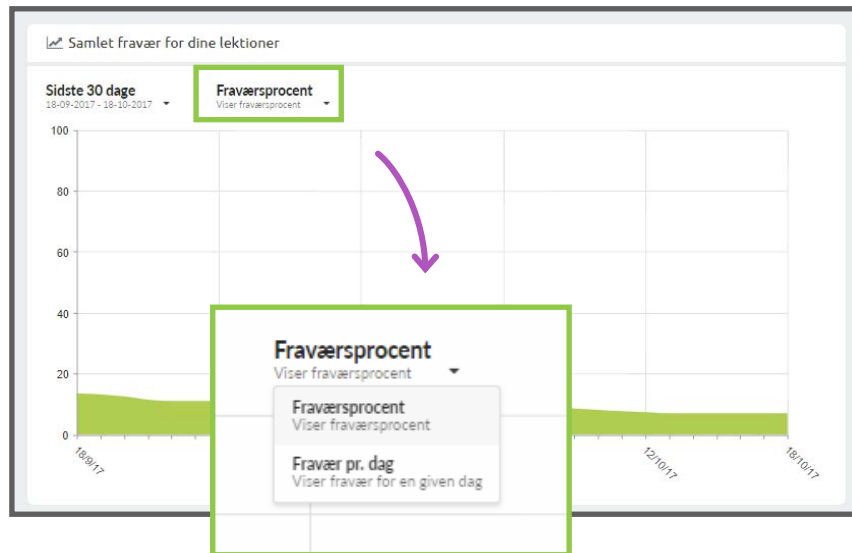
Samlet fravær for dine lektioner

Sidste 30 dage
18-09-2017 - 18-10-2017

Fraværsprocent
Viser fraværsprocent

100
80
60
40
20
0

18/9/17
12/10/17
18/10/17

Fraværsprocent
Viser fraværsprocent

Fraværsprocent
Viser fraværsprocent

Fravær pr. dag
Viser fravær for en given dag